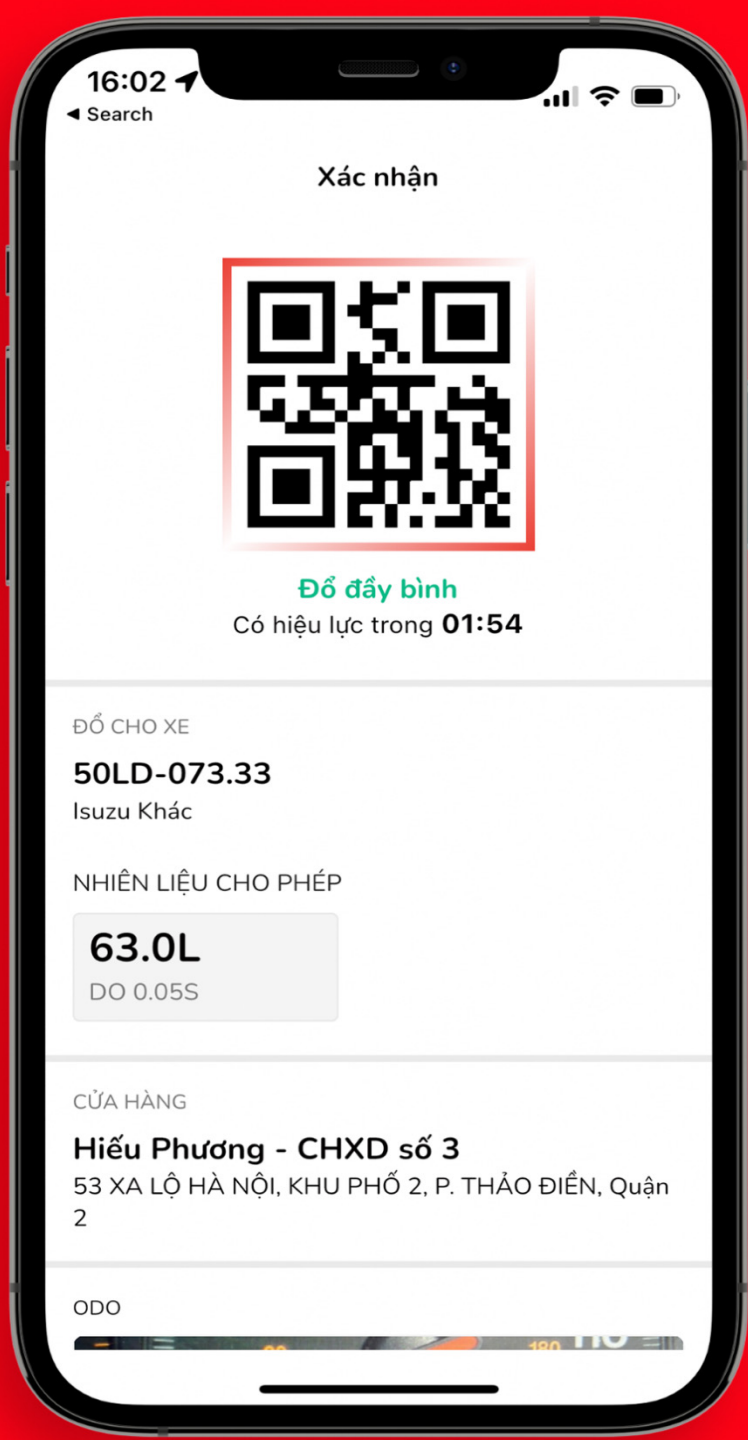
16:02
◀ Search

Xác nhận

Đổ đầy bình
Có hiệu lực trong 01:54

ĐỔ CHO XE
50LD-073.33
Isuzu Khác

NHIÊN LIỆU CHO PHÉP
63.0L
DO 0.05S

CỬA HÀNG
Hiếu Phương - CHXD số 3
53 XA LỘ HÀ NỘI, KHU PHỐ 2, P. THẢO ĐIỀN, Quận 2

ODO